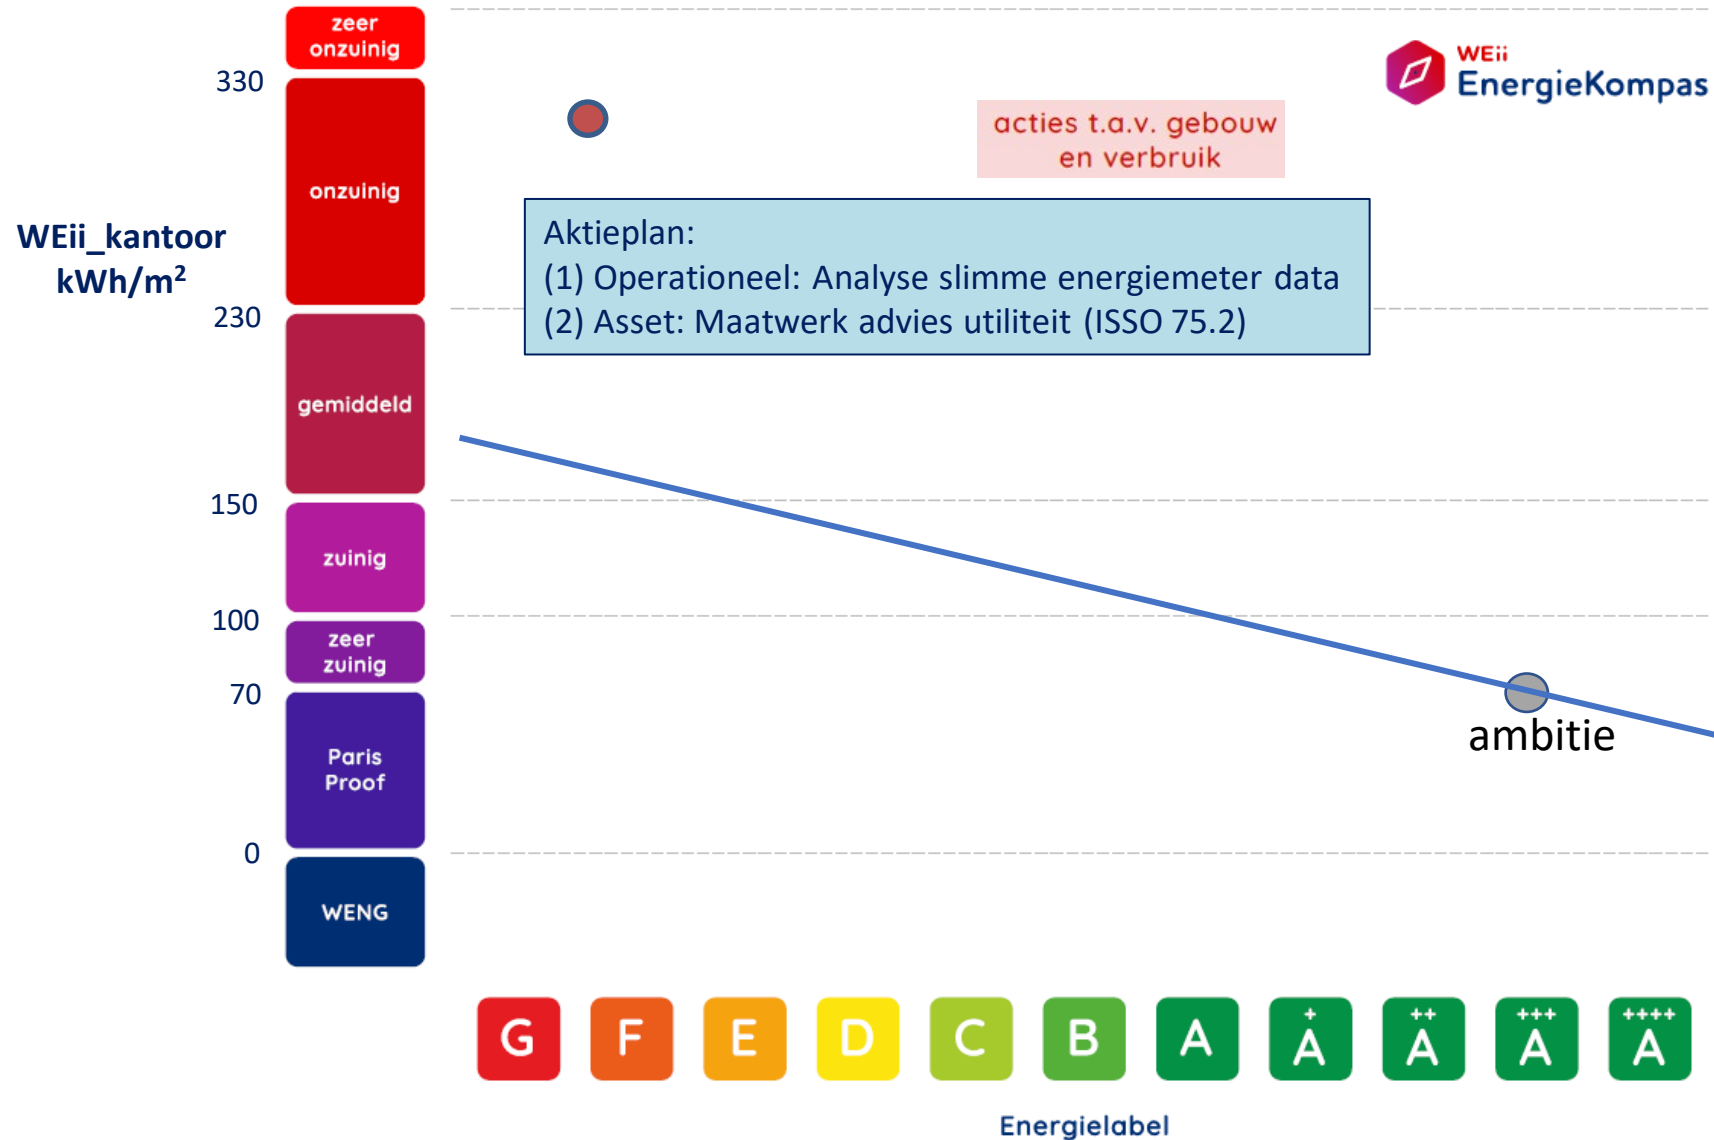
WEii_kantoor
kWh/m²

zeer onzuinig
330
onzuinig
230
gemiddeld
150
zuinig
100
zeer zuinig
70
Paris Proof
0
WENG

WEii EnergieKompas

acties t.a.v. gebouw en verbruik

Aktieplan:
(1) Operationeel: Analyse slimme energiemeter data
(2) Asset: Maatwerk advies utiliteit (ISSO 75.2)

ambitie

G F E D C B A A+ A++ A+++ A++++

Energielabel